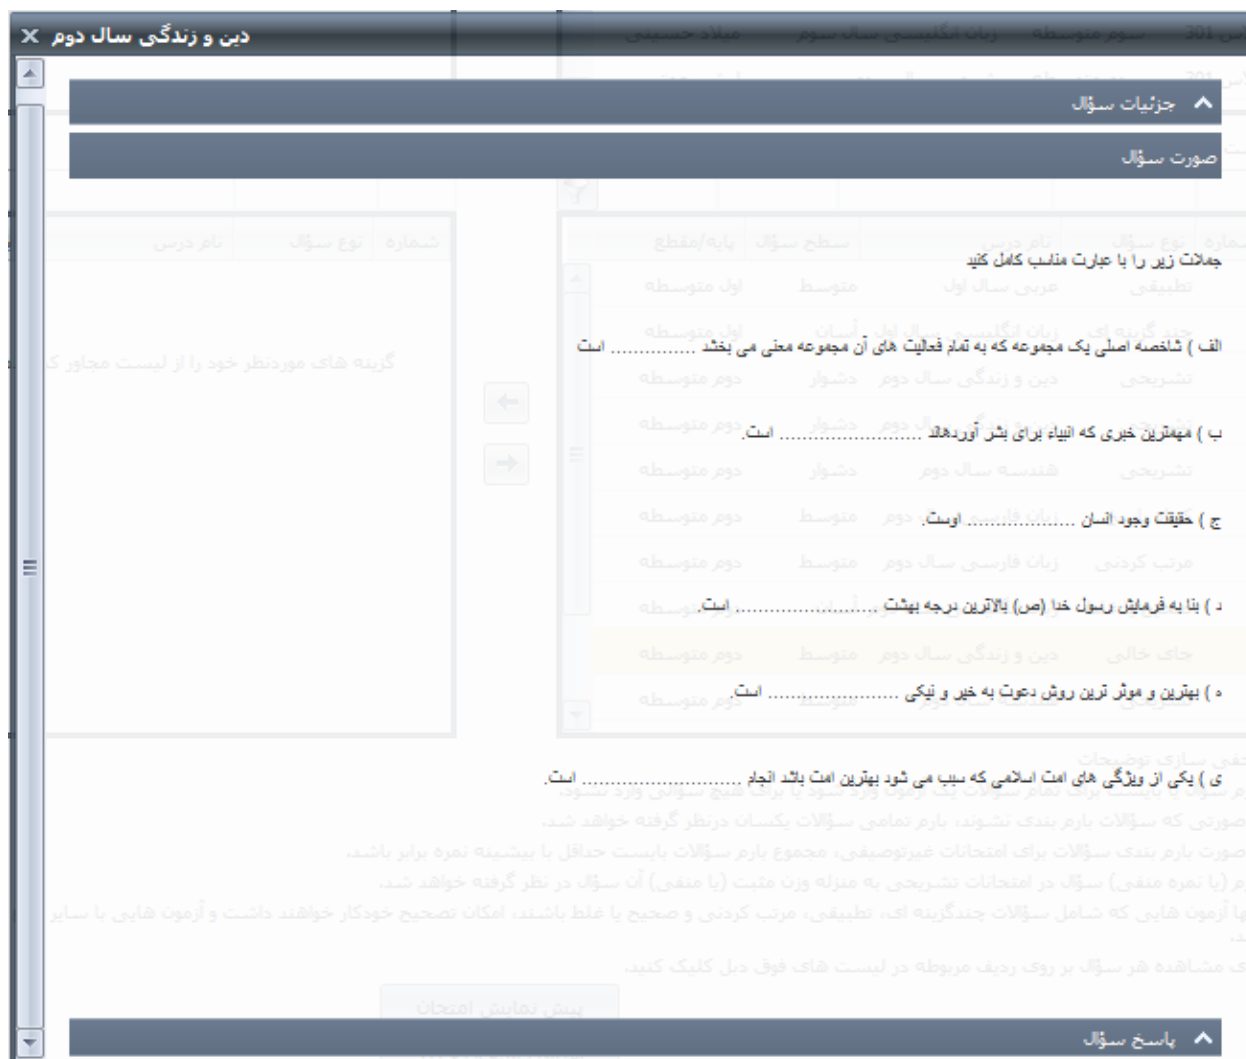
دین و زندگی سال دوم ×

جزئیات سؤال

صورت سؤال

جملات زیر را با عبارت مناسب کامل کنید

الف ) شاخصه اصلی یک مجموعه که به تمام فعالیت های آن مجموعه معنی می بخشد ............... است

ب ) مهمترین خبری که انبیاء برای بشر آوردهاند ........................ است.

ج ) حقیقت وجود انسان ................ اوست.

د ) بنا به فرمایش رسول خدا (ص) بالاترین درجه بهشت ........................ است.

ه ) بهترین و موثر ترین روش دعوت به خیر و نیکی ........................ است.

ی ) یکی از ویژگی های امت اسلامی که سبب می شود بهترین امت باشد انجام ........................ است.

پاسخ سؤال